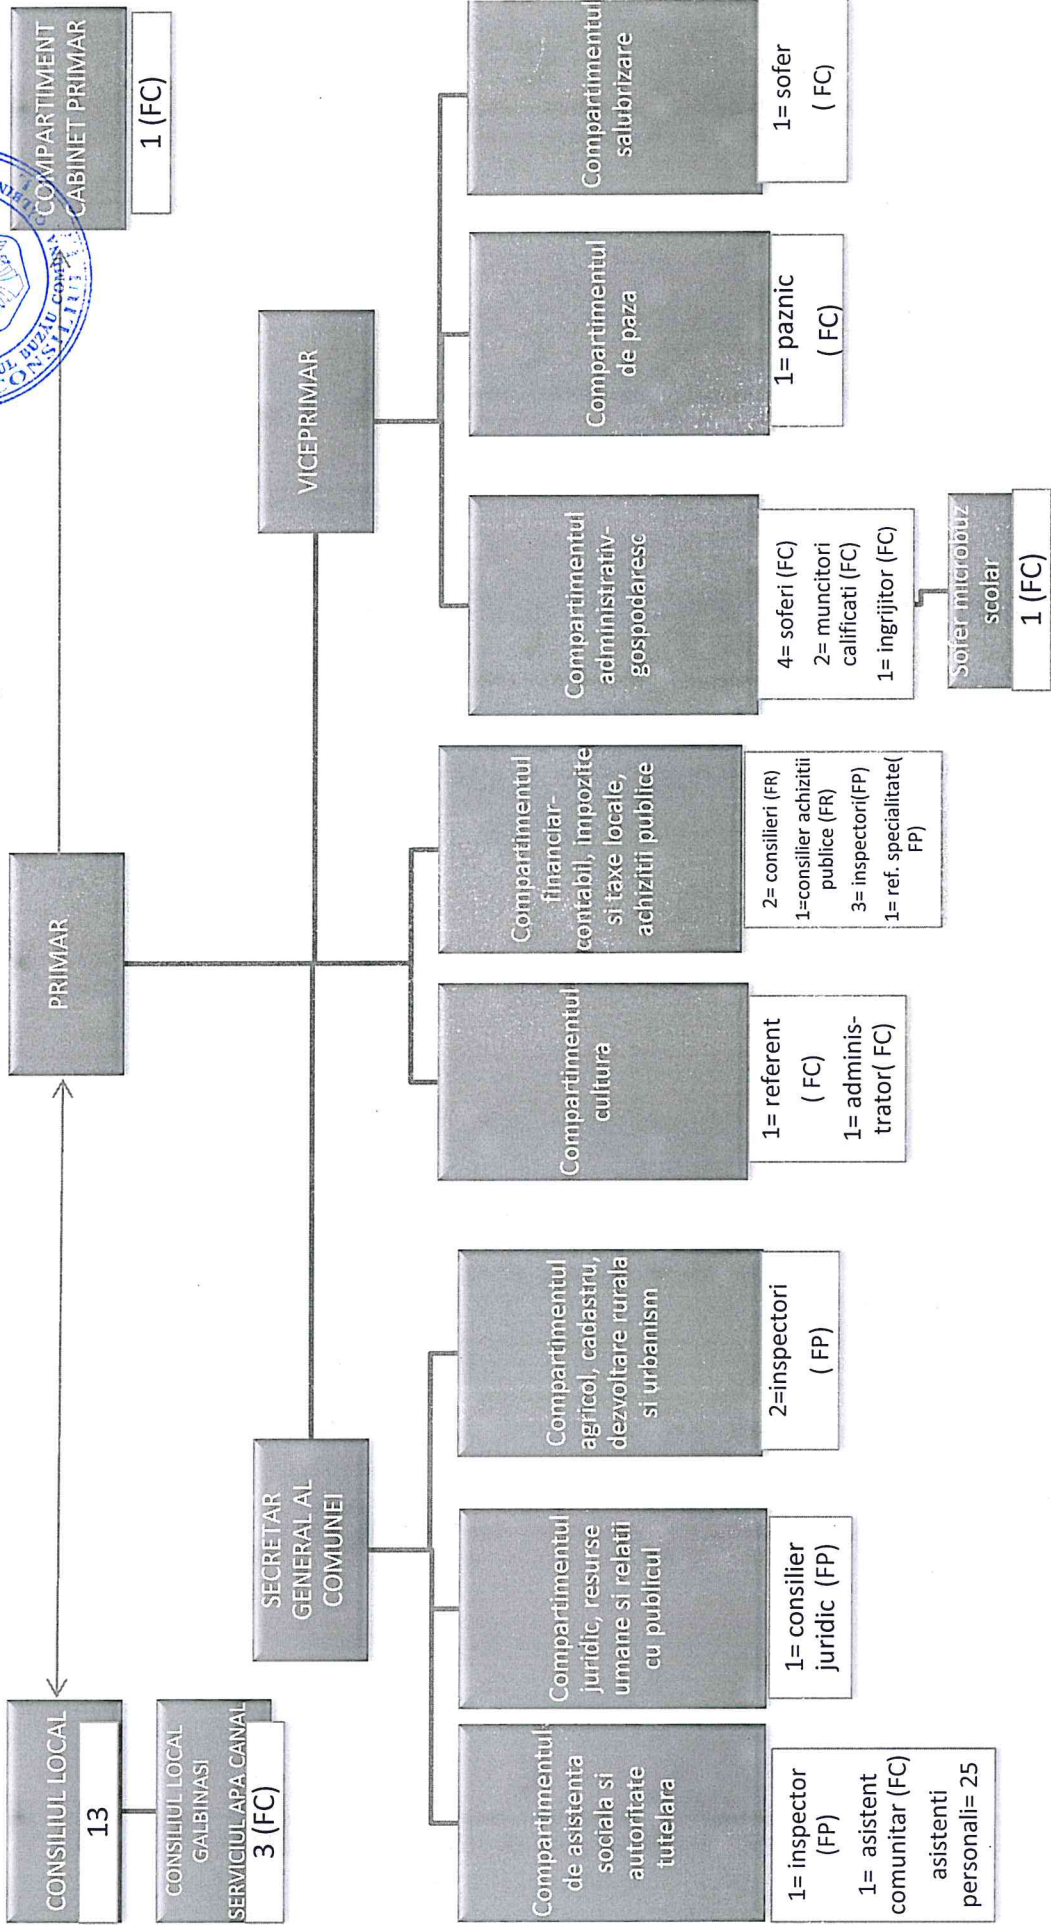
CONSILIUL LOCAL
13

CONSILIUL LOCAL GALBINASI SERVICIUL APA CANAL
3 (FC)

PRIMAR

COMPARTIMENT CABINET PRIMAR
1 (FC)

SECRETAR GENERAL AL COMUNEI

VICEPRIMAR

Compartimentul de asistenta sociala si autoritate tutelara
1= inspector (FP)
1= asistent comunitar (FC)
asistenti personali= 25

Compartimentul juridic, resurse umane si relatii cu publicul
1= consilier juridic (FP)

Compartimentul agricol, cadastru, dezvoltare rurala si urbanism
2=inspectori (FP)

Compartimentul cultura
1= referent (FC)
1= administrator( FC)

Compartimentul financiar-contabil, impozite si taxe locale, achizitii publice
2= consilieri (FR)
1=consilier achizitii publice (FR)
3= inspectori(FP)
1= ref. specialitate( FP)

Compartimentul administrativ-gospodaresc
4= soferi (FC)
2= muncitori calificati (FC)
1= ingrijitor (FC)

Sofer microbuz scolar
1 (FC)

Compartimentul de paza
1= paznic (FC)

Compartimentul salubrizare
1= sofer (FC)

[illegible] BUZAU COMUNA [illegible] CONSILIUL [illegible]